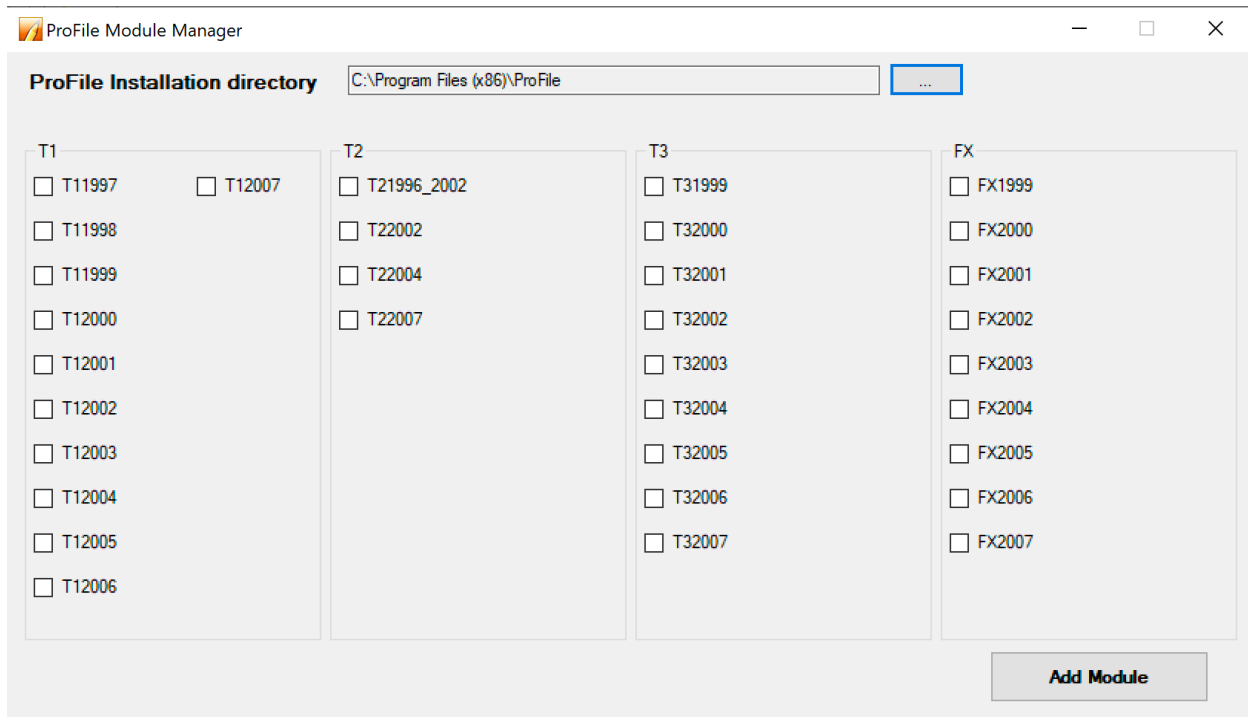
ProFile Module Manager

ProFile Installation directory C:\Program Files (x86)\ProFile ...

T1
T11997
T12007
T11998
T11999
T12000
T12001
T12002
T12003
T12004
T12005
T12006

T2
T21996_2002
T22002
T22004
T22007

T3
T31999
T32000
T32001
T32002
T32003
T32004
T32005
T32006
T32007

FX
FX1999
FX2000
FX2001
FX2002
FX2003
FX2004
FX2005
FX2006
FX2007

Add Module